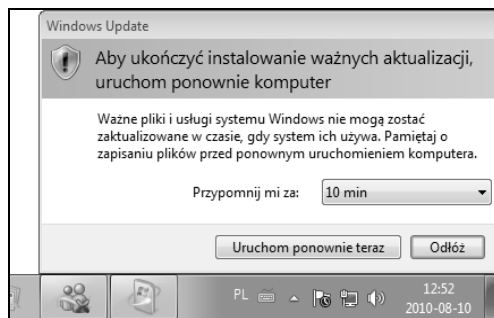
Windows Update

Aby ukończyć instalowanie ważnych aktualizacji, uruchom ponownie komputer

Ważne pliki i usługi systemu Windows nie mogą zostać zaktualizowane w czasie, gdy system ich używa. Pamiętaj o zapisaniu plików przed ponownym uruchomieniem komputera.

Przypomnij mi za: 10 min

Uruchom ponownie teraz | Odłóż

PL

12:52
2010-08-10